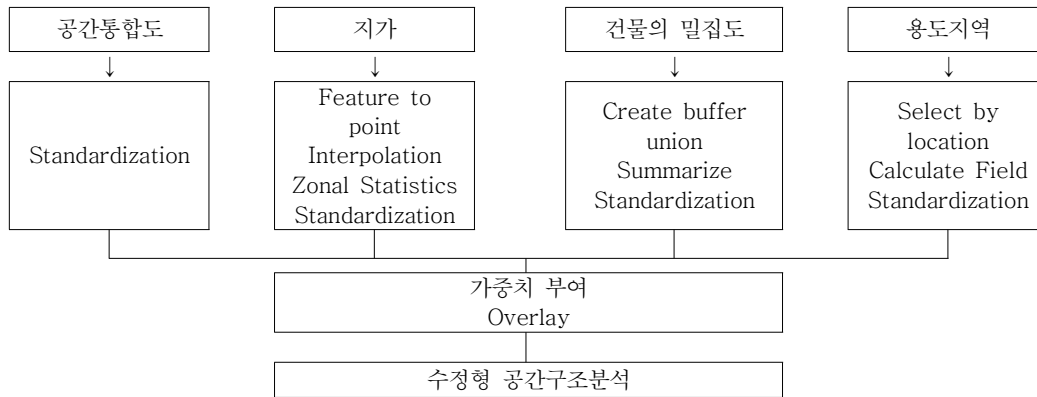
공간통합도
↓
Standardization

지가
↓
Feature to point
Interpolation
Zonal Statistics
Standardization

건물의 밀집도
↓
Create buffer
union
Summarize
Standardization

용도지역
↓
Select by location
Calculate Field
Standardization

가중치 부여
Overlay

수정형 공간구조분석